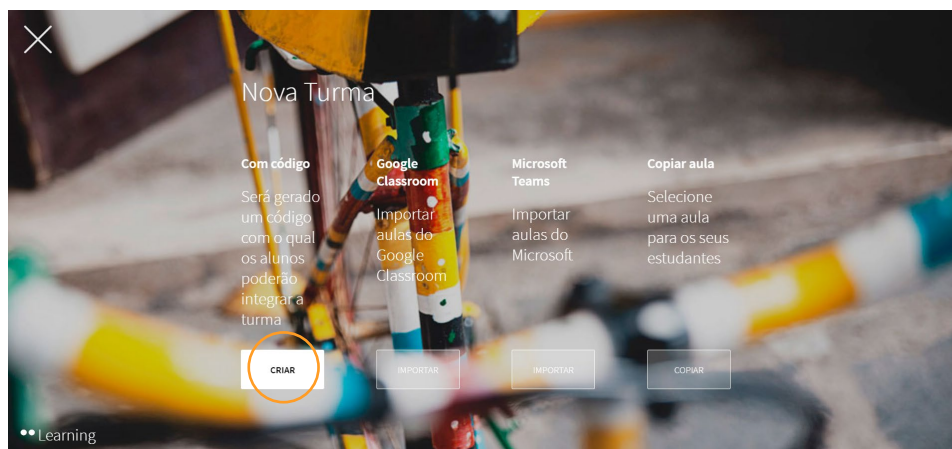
Nova Turma

Com código

Será gerado um código com o qual os alunos poderão integrar a turma

CRIAR

Google Classroom

Importar aulas do Google Classroom

IMPORTAR

Microsoft Teams

Importar aulas do Microsoft

IMPORTAR

Copiar aula

Selecione uma aula para os seus estudantes

COPIAR

Learning